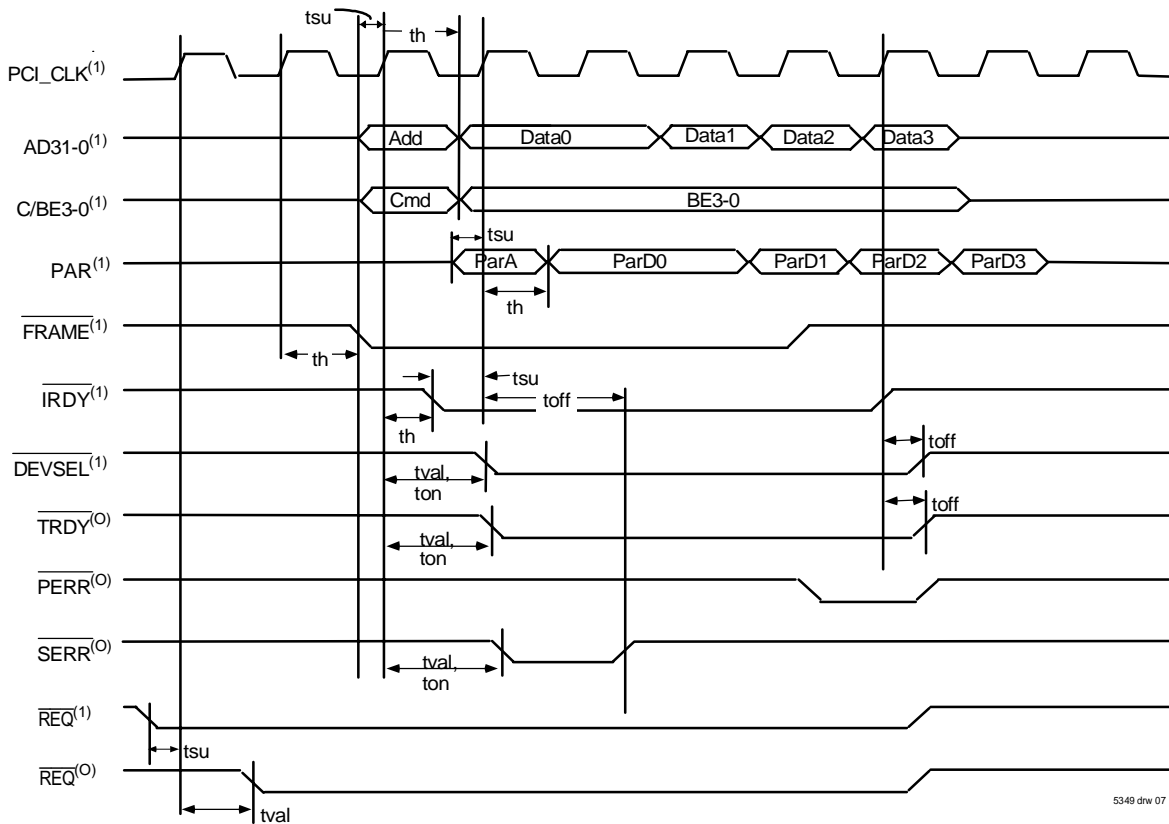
tsu
th
PCI_CLK$^{(1)}$
AD31-0$^{(1)}$
Add
Data0
Data1
Data2
Data3
C/BE3-0$^{(1)}$
Cmd
BE3-0
tsu
PAR$^{(1)}$
ParA
ParD0
ParD1
ParD2
ParD3
th
$\overline{FRAME}^{(1)}$
th
tsu
$\overline{IRDY}^{(1)}$
toff
th
$\overline{DEVSEL}^{(1)}$
toff
tval,
ton
$\overline{TRDY}^{(O)}$
toff
tval,
ton
$\overline{PERR}^{(O)}$
$\overline{SERR}^{(O)}$
tval,
ton
$\overline{REQ}^{(1)}$
tsu
$\overline{REQ}^{(O)}$
tval
5349 drw 07